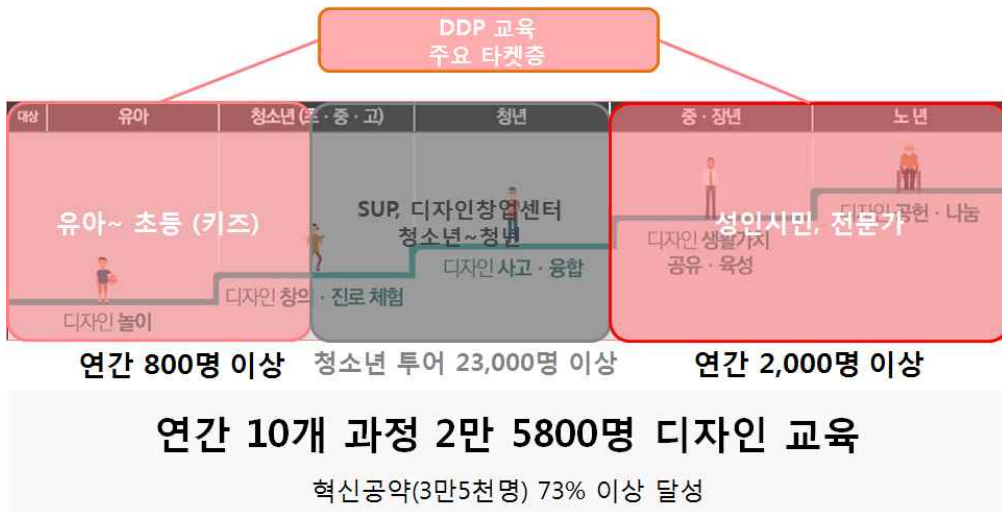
DDP 교육
주요 타켓층

대상 | 유아 | 청소년(초·중·고) | 청년 | 중·장년 | 노년

유아~ 초등 (키즈)

SUP, 디자인창업센터
청소년~청년

성인시민, 전문가

디자인 놀이

디자인 창의 · 진로 체험

디자인 사고 · 융합

디자인 생활가치 공유 · 육성

디자인 공헌 · 나눔

연간 800명 이상

청소년 투어 23,000명 이상

연간 2,000명 이상

연간 10개 과정 2만 5800명 디자인 교육

혁신공약(3만5천명) 73% 이상 달성